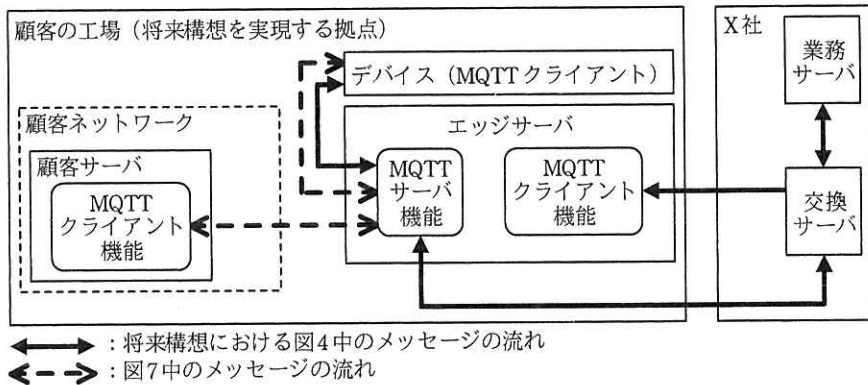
顧客の工場（将来構想を実現する拠点）

X社

業務サーバ

デバイス（MQTTクライアント）

顧客ネットワーク

エッジサーバ

顧客サーバ

MQTTクライアント機能

MQTTサーバ機能

MQTTクライアント機能

交換サーバ

：将来構想における図4中のメッセージの流れ

：図7中のメッセージの流れ